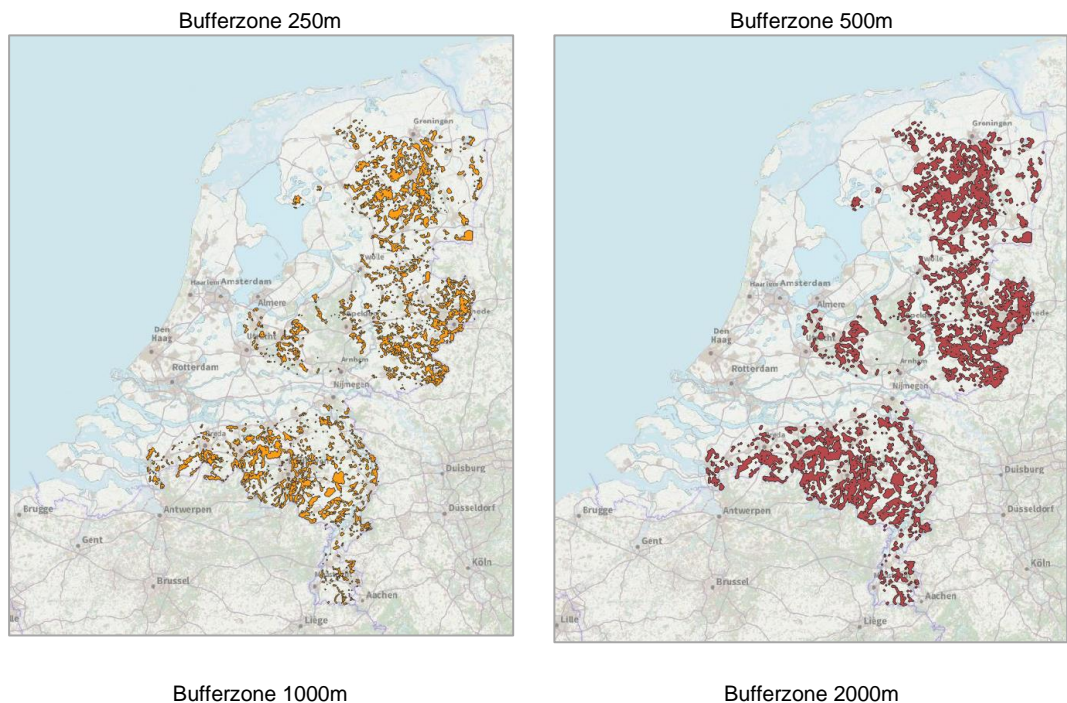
Bufferzone 250m

Groningen
Zwolle
Haarlem Amsterdam
Almere
Den Haag
Utrecht
Apeldoorn
Rotterdam
Arnhem
Nijmegen
Breda
Duisburg
Brugge
Antwerpen
Düsseldorf
Gent
Köln
Brussel
Aachen
Lille
Liège

Bufferzone 500m

Groningen
Zwolle
Haarlem Amsterdam
Almere
Den Haag
Utrecht
Apeldoorn
Enschede
Rotterdam
Arnhem
Nijmegen
Duisburg
Brugge
Antwerpen
Düsseldorf
Gent
Köln
Brussel
Aachen
Lille
Liège

Bufferzone 1000m

Bufferzone 2000m